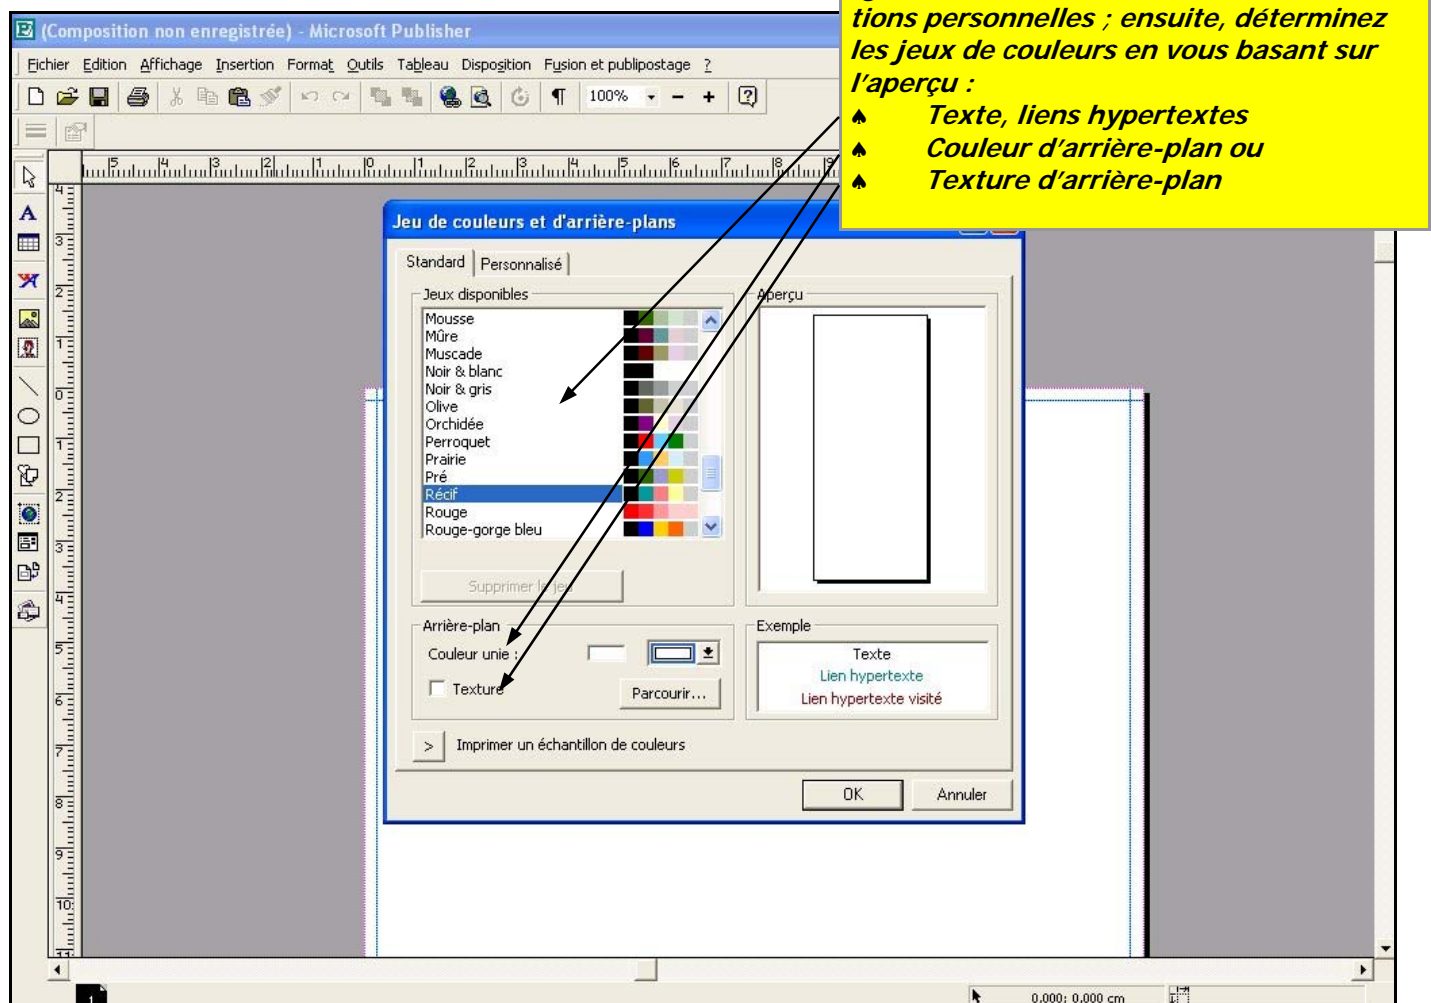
(Composition non enregistrée) - Microsoft Publisher

Fichier Edition Affichage Insertion Format Outils Tableau Disposition Fusion et publipostage ?

100%

tions personnelles ; ensuite, déterminez les jeux de couleurs en vous basant sur l'aperçu :
♠ Texte, liens hypertextes
♠ Couleur d'arrière-plan ou
♠ Texture d'arrière-plan

Jeu de couleurs et d'arrière-plans

Standard | Personnalisé

Jeux disponibles
Mousse
Mûre
Muscade
Noir & blanc
Noir & gris
Olive
Orchidée
Perroquet
Prairie
Pré
Récif
Rouge
Rouge-gorge bleu

Supprimer le jeu

Aperçu

Arrière-plan
Couleur unie :
Texture
Parcourir...

Exemple
Texte
Lien hypertexte
Lien hypertexte visité

> Imprimer un échantillon de couleurs

OK Annuler

1

0,000; 0,000 cm